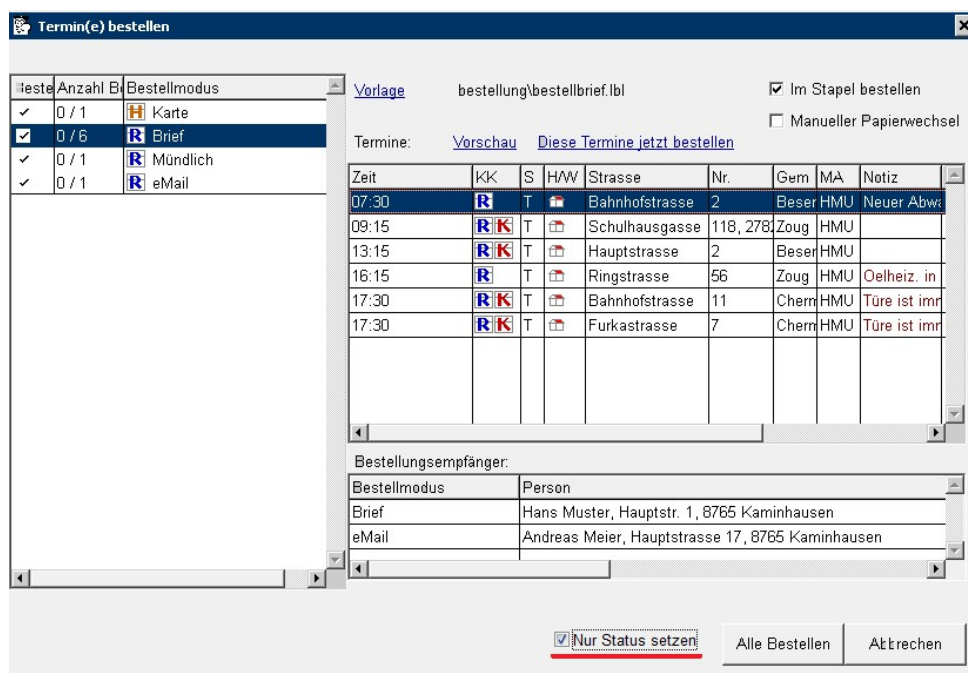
Termin(e) bestellen

| Beste | Anzahl Be | Bestellmodus |
|---|---|---|
| ✓ | 0 / 1 | H Karte |
| ☑ | 0 / 6 | R Brief |
| ✓ | 0 / 1 | R Mündlich |
| ✓ | 0 / 1 | R eMail |

Vorlage bestellung\bestellbrief.lbl

☑ Im Stapel bestellen

☐ Manueller Papierwechsel

Termine: Vorschau Diese Termine jetzt bestellen

| Zeit | KK | S | H/W | Strasse | Nr. | Gem | MA | Notiz |
|---|---|---|---|---|---|---|---|---|
| 07:30 | R | T | | Bahnhofstrasse | 2 | Beser | HMU | Neuer Abwa |
| 09:15 | R K | T | | Schulhausgasse | 118, 278 | Zoug | HMU | |
| 13:15 | R K | T | | Hauptstrasse | 2 | Beser | HMU | |
| 16:15 | R | T | | Ringstrasse | 56 | Zoug | HMU | Oelheiz. in |
| 17:30 | R K | T | | Bahnhofstrasse | 11 | Chern | HMU | Türe ist imr |
| 17:30 | R K | T | | Furkastrasse | 7 | Chern | HMU | Türe ist imr |

Bestellungsempfänger:

| Bestellmodus | Person |
|---|---|
| Brief | Hans Muster, Hauptstr. 1, 8765 Kaminhausen |
| eMail | Andreas Meier, Hauptstrasse 17, 8765 Kaminhausen |

☑ Nur Status setzen

Alle Bestellen

Abbrechen